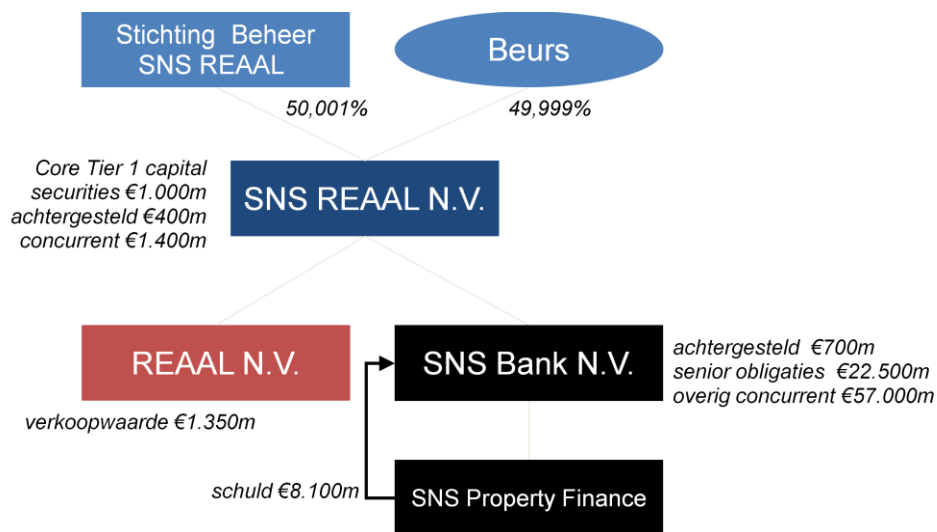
Stichting Beheer SNS REAAL

Beurs

50,001%

49,999%

Core Tier 1 capital securities €1.000m
achtergesteld €400m
concurrent €1.400m

SNS REAAL N.V.

REAAL N.V.

SNS Bank N.V.

achtergesteld €700m
senior obligaties €22.500m
overig concurrent €57.000m

verkoopwaarde €1.350m

schuld €8.100m

SNS Property Finance